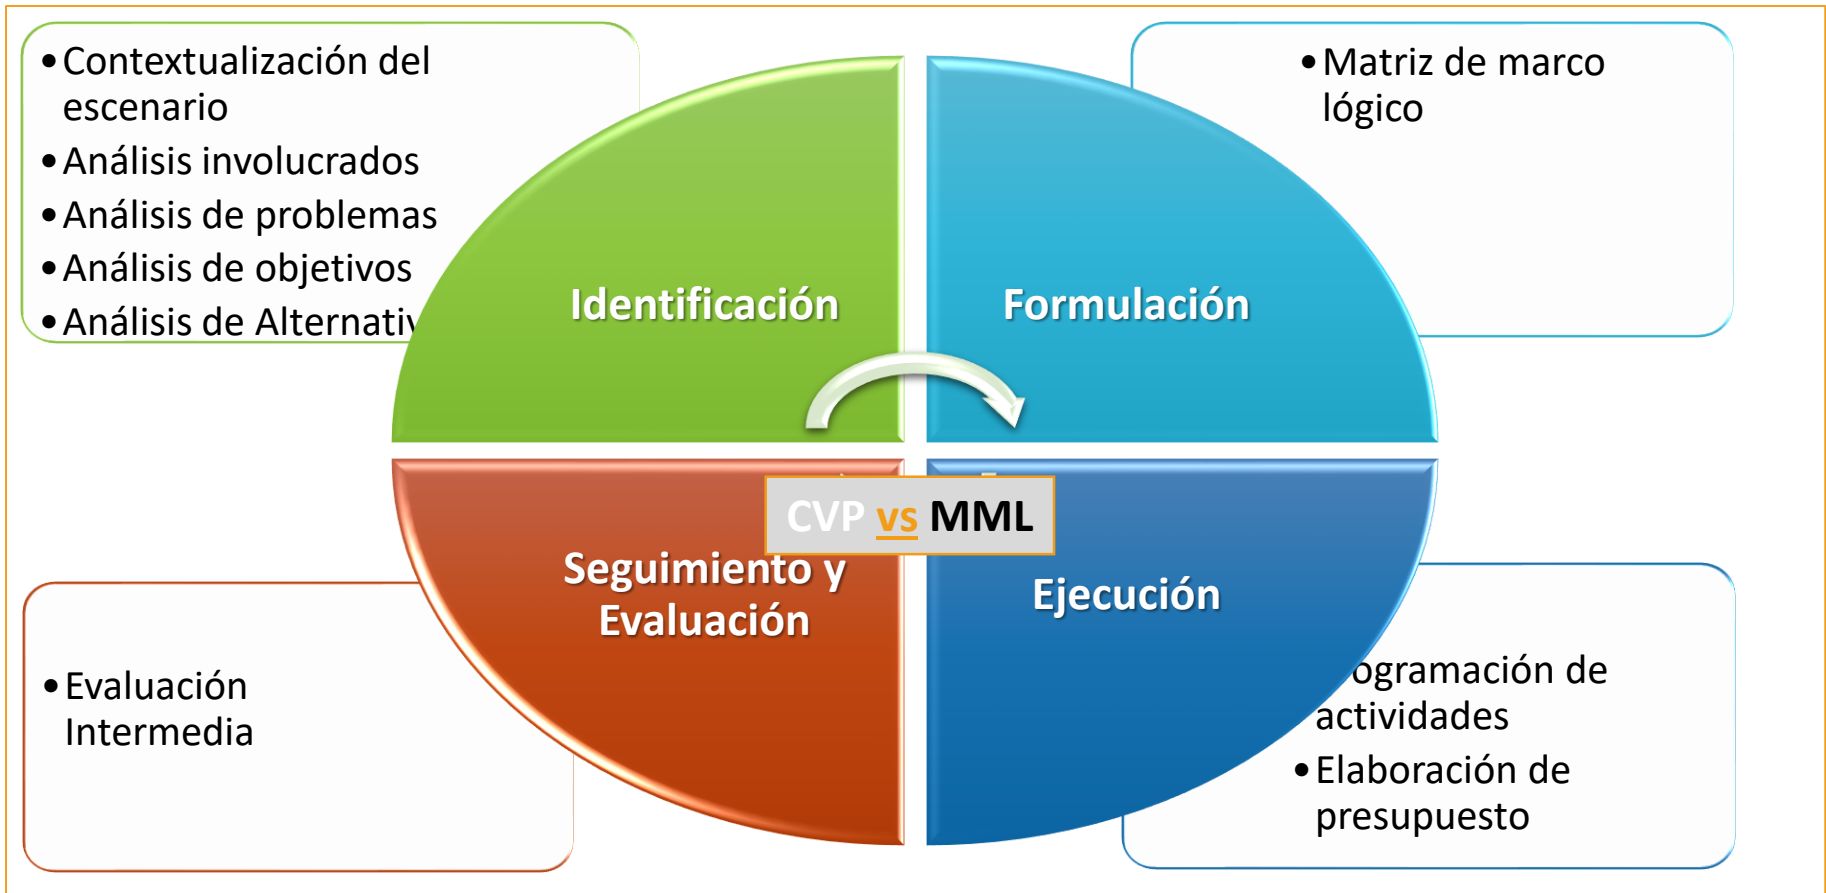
• Contextualización del escenario
• Análisis involucrados
• Análisis de problemas
• Análisis de objetivos
• Análisis de Alternativ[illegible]

• Matriz de marco lógico

Identificación

Formulación

CVP vs MML

Seguimiento y Evaluación

Ejecución

• Evaluación Intermedia

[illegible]ogramación de actividades
• Elaboración de presupuesto